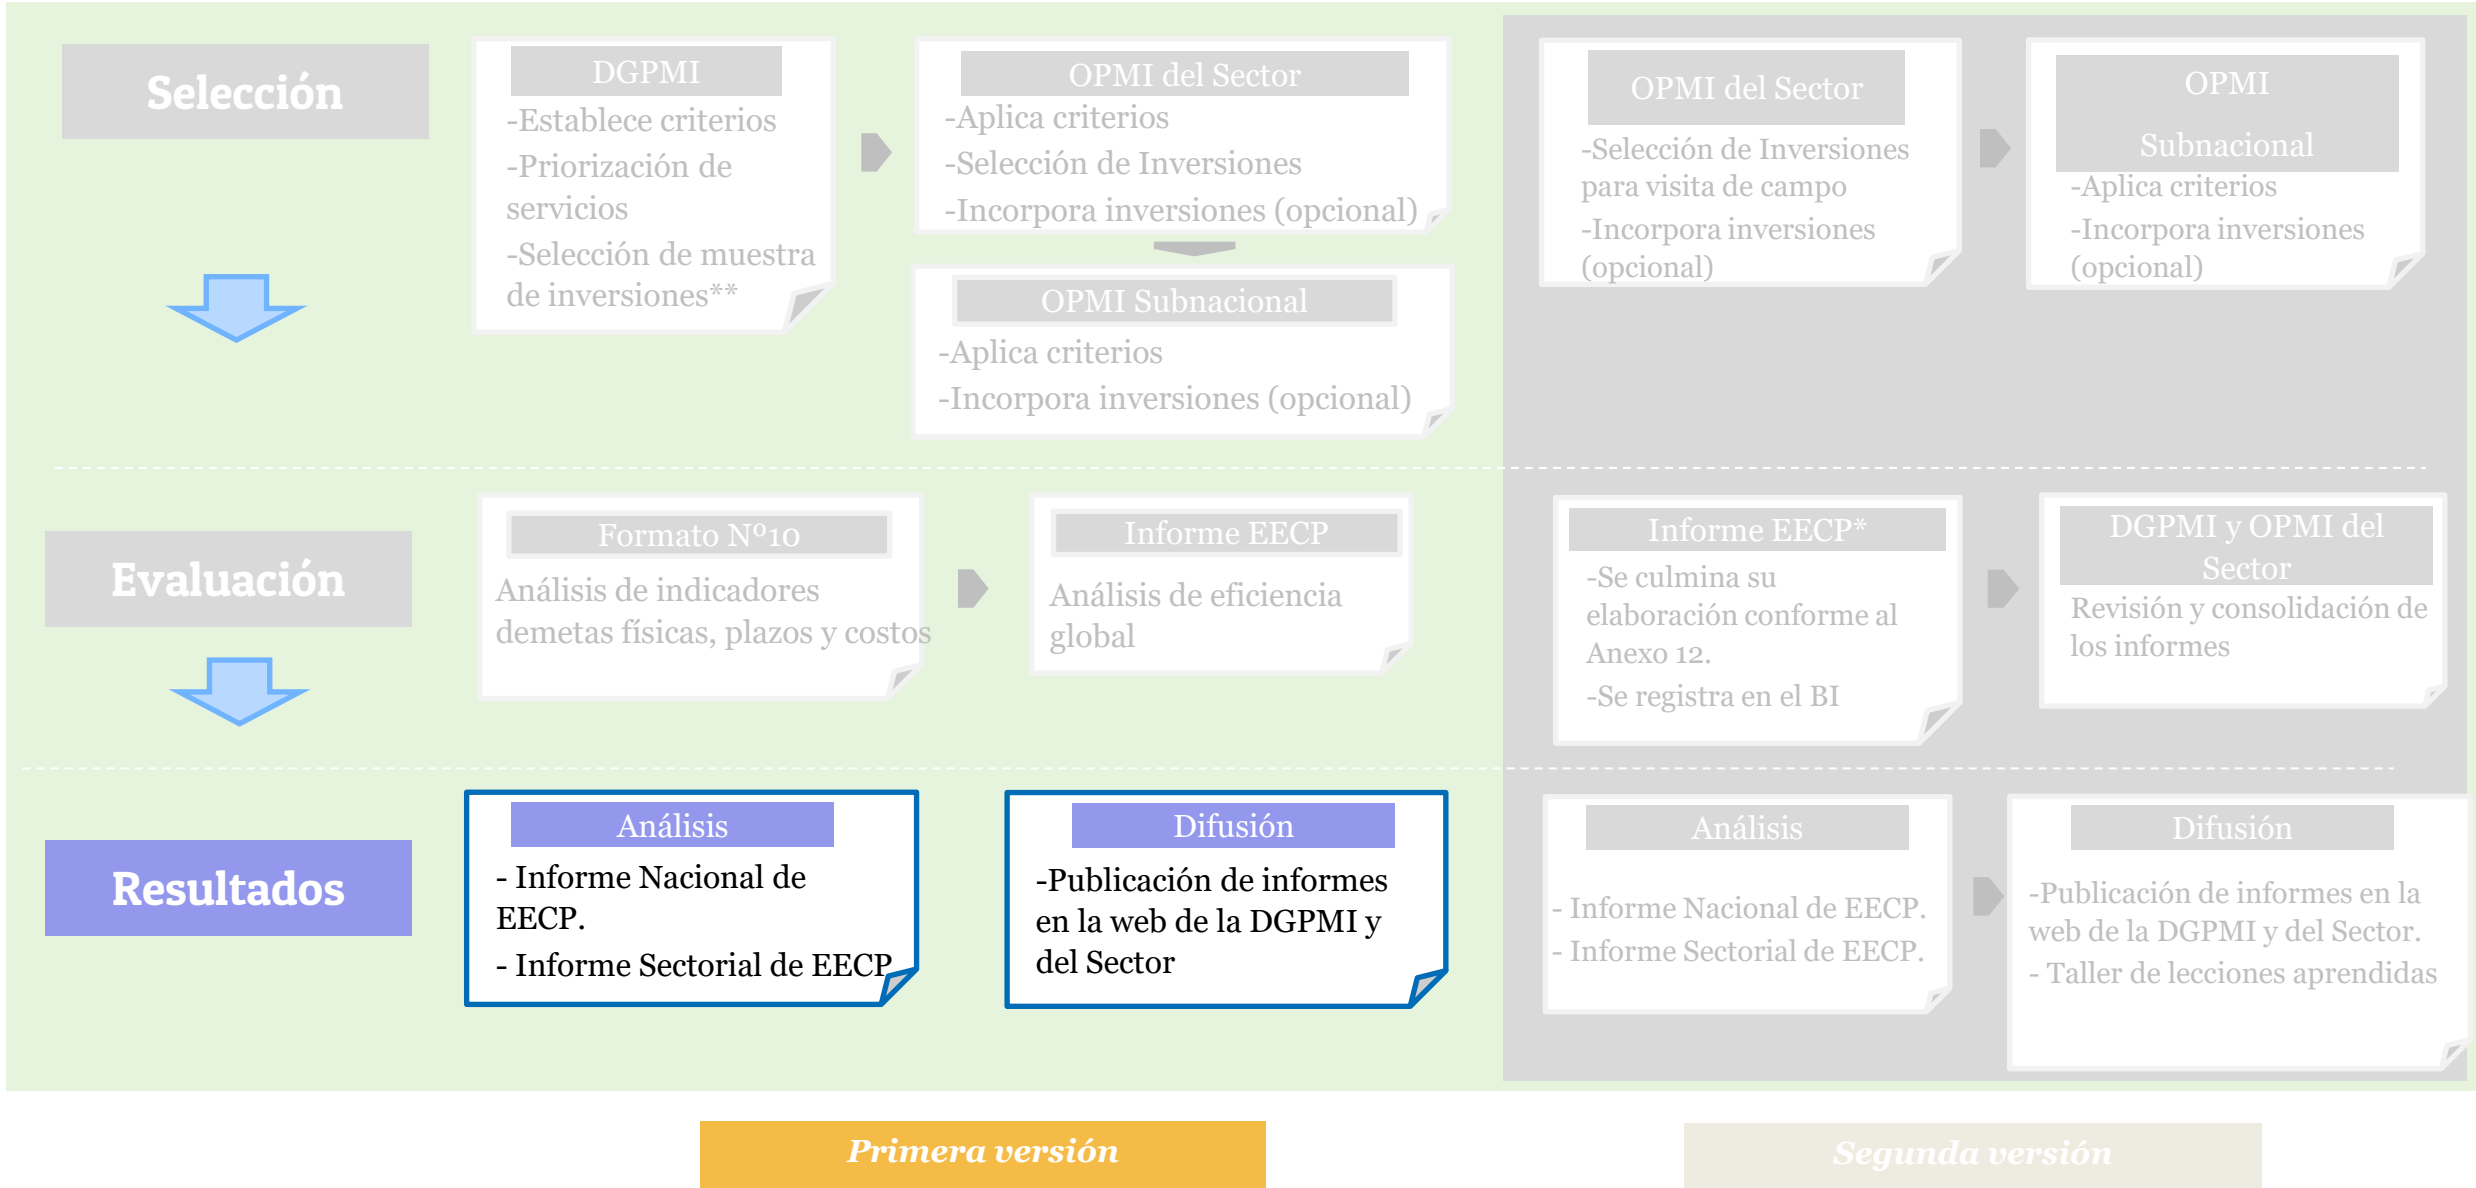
Selección

DGPMI
-Establece criterios
-Priorización de servicios
-Selección de muestra de inversiones**

OPMI del Sector
-Aplica criterios
-Selección de Inversiones
-Incorpora inversiones (opcional)

OPMI Subnacional
-Aplica criterios
-Incorpora inversiones (opcional)

OPMI del Sector
-Selección de Inversiones para visita de campo
-Incorpora inversiones (opcional)

OPMI Subnacional
-Aplica criterios
-Incorpora inversiones (opcional)

Evaluación

Formato N°10
Análisis de indicadores demetas físicas, plazos y costos

Informe EECP
Análisis de eficiencia global

Informe EECP*
-Se culmina su elaboración conforme al Anexo 12.
-Se registra en el BI

DGPMI y OPMI del Sector
Revisión y consolidación de los informes

Resultados

Análisis
- Informe Nacional de EECP.
- Informe Sectorial de EECP

Difusión
-Publicación de informes en la web de la DGPMI y del Sector

Análisis
- Informe Nacional de EECP.
- Informe Sectorial de EECP.

Difusión
-Publicación de informes en la web de la DGPMI y del Sector.
- Taller de lecciones aprendidas

Primera versión

Segunda versión